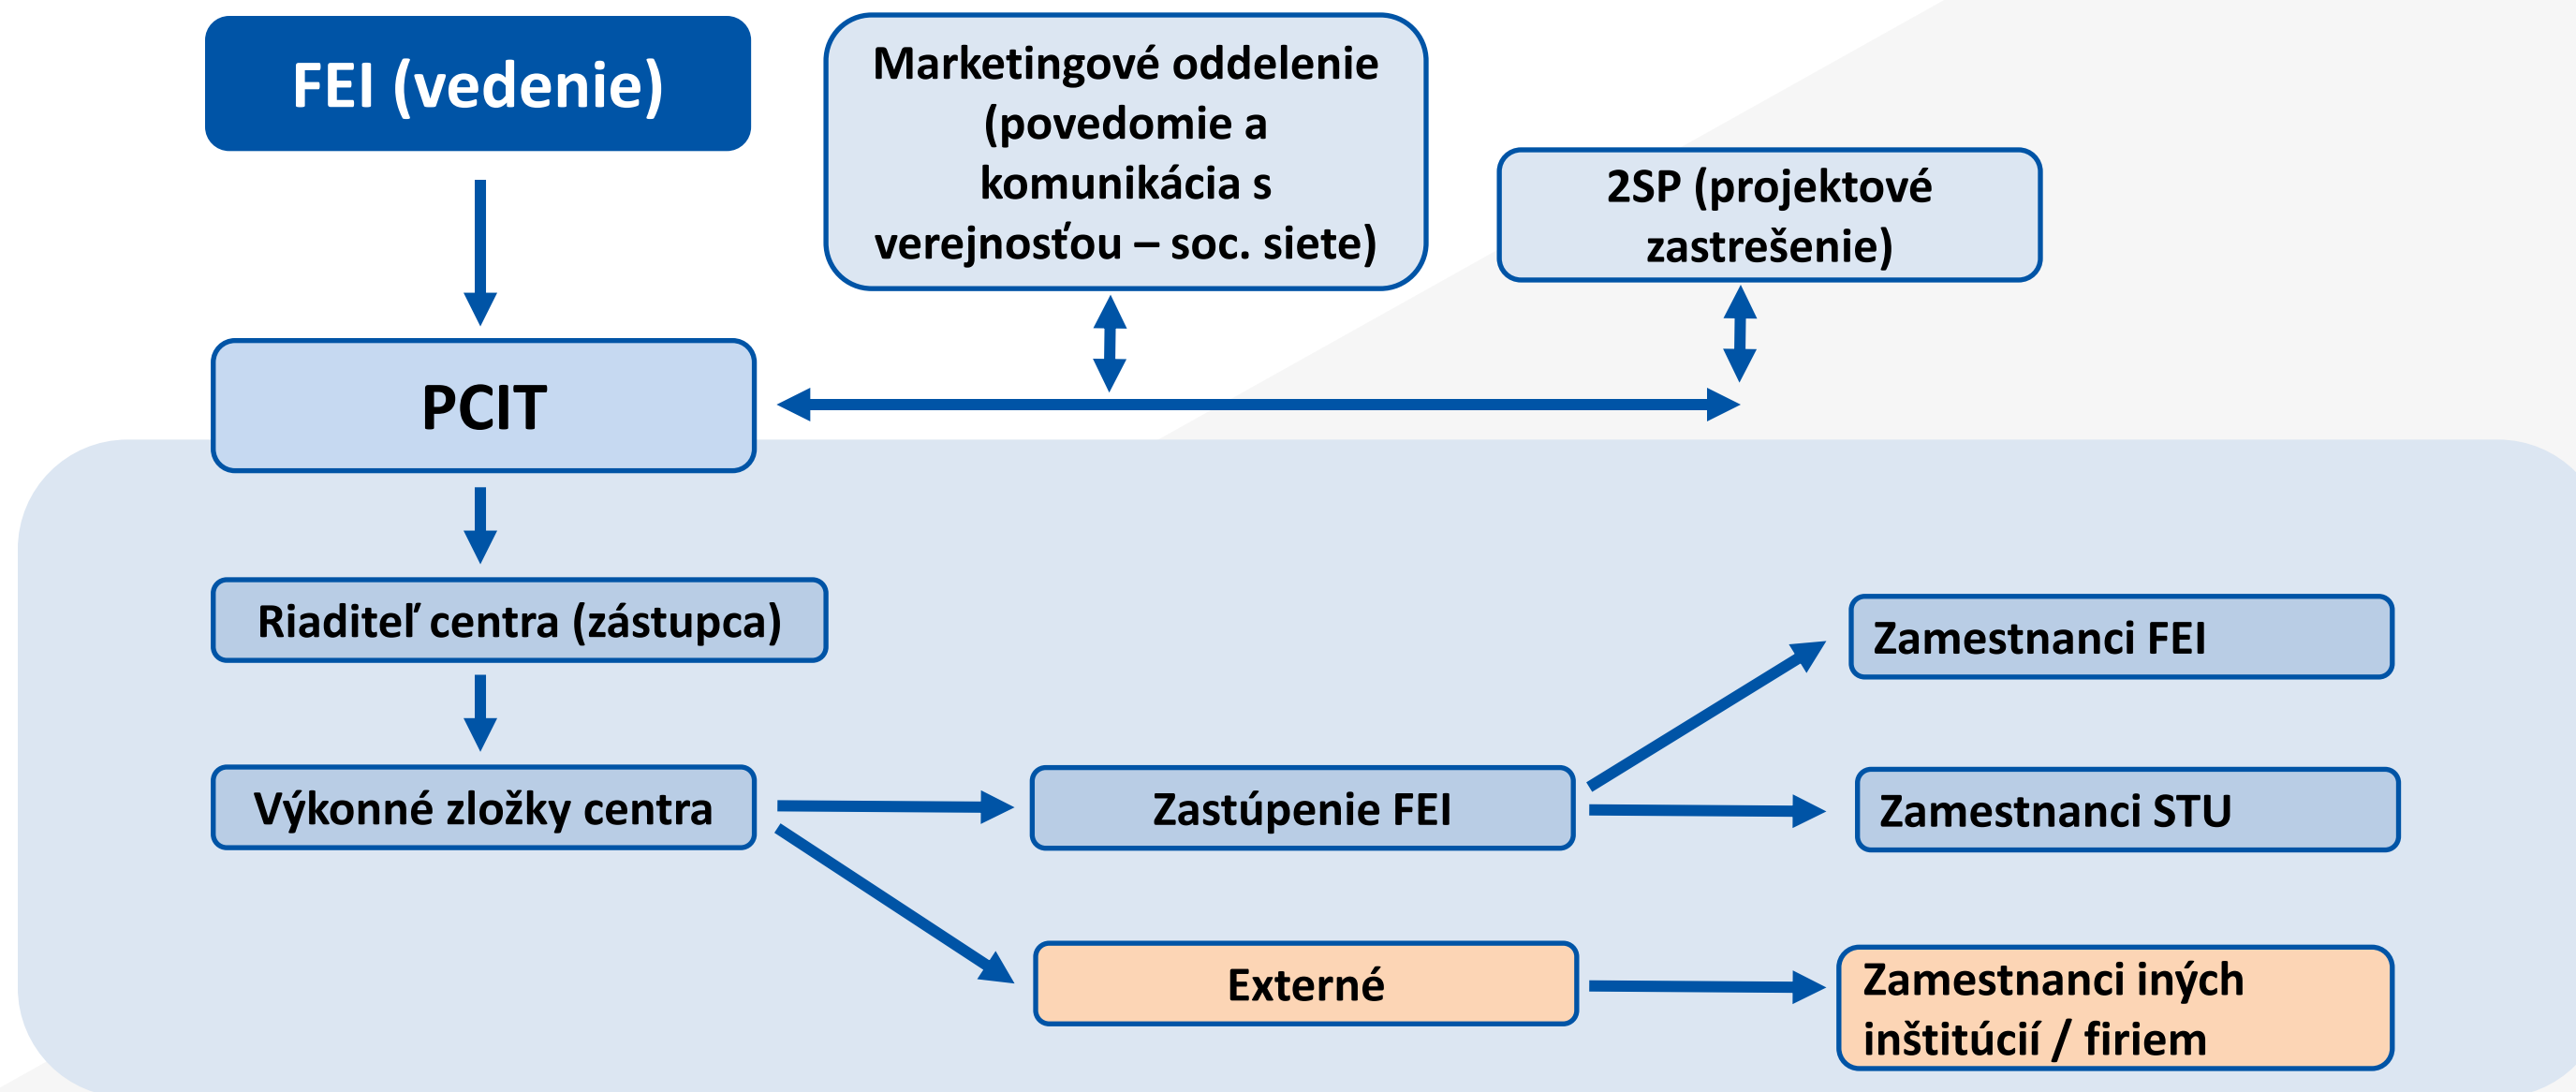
FEI (vedenie)

Marketingové oddelenie (povedomie a komunikácia s verejnosťou – soc. siete)

2SP (projektové zastrešenie)

PCIT

Riaditeľ centra (zástupca)

Výkonné zložky centra

Zastúpenie FEI

Externé

Zamestnanci FEI

Zamestnanci STU

Zamestnanci iných inštitúcií / firiem